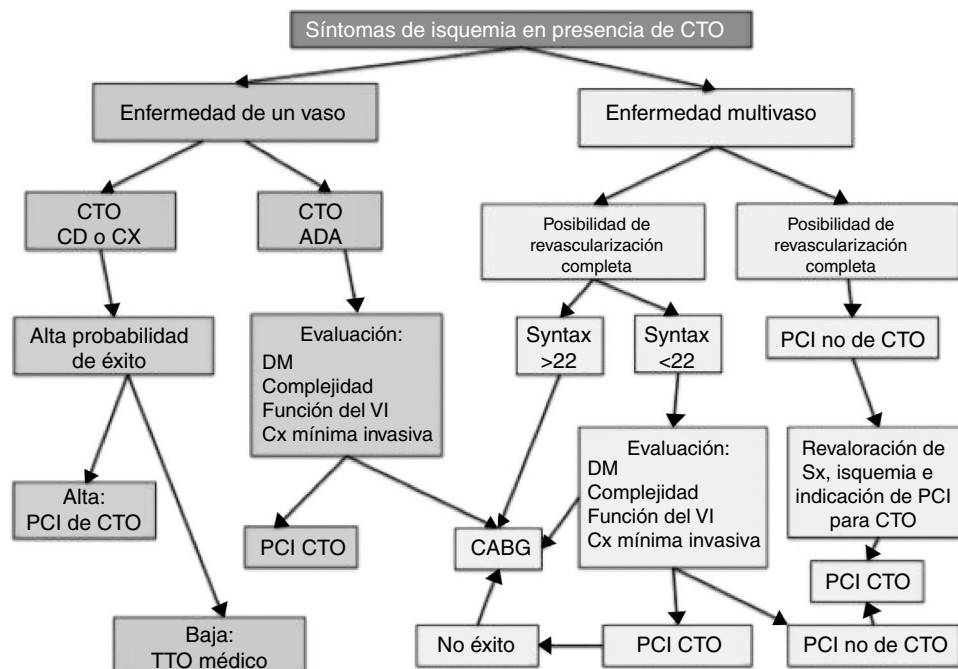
Síntomas de isquemia en presencia de CTO

Enfermedad de un vaso

Enfermedad multivaso

CTO
CD o CX

CTO
ADA

Posibilidad de revascularización completa

Posibilidad de revascularización completa

Alta probabilidad de éxito

Evaluación:
DM
Complejidad
Función del VI
Cx mínima invasiva

Syntax >22

Syntax <22

PCI no de CTO

Alta:
PCI de CTO

Evaluación:
DM
Complejidad
Función del VI
Cx mínima invasiva

Revaloración de Sx, isquemia e indicación de PCI para CTO

PCI CTO

CABG

PCI CTO

Baja:
TTO médico

No éxito

PCI CTO

PCI no de CTO